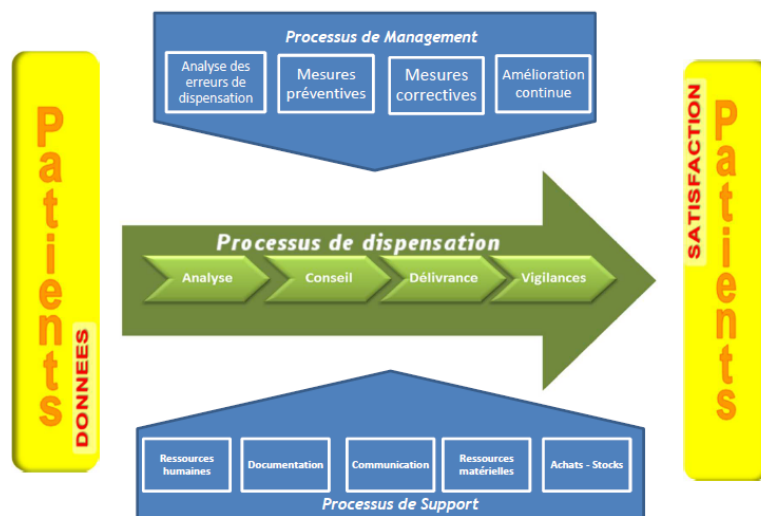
Patients

DONNEES

Processus de Management

Analyse des erreurs de dispensation

Mesures préventives

Mesures correctives

Amélioration continue

Processus de dispensation

Analyse

Conseil

Délivrance

Vigilances

Ressources humaines

Documentation

Communication

Ressources matérielles

Achats - Stocks

Processus de Support

SATISFACTION

Patients